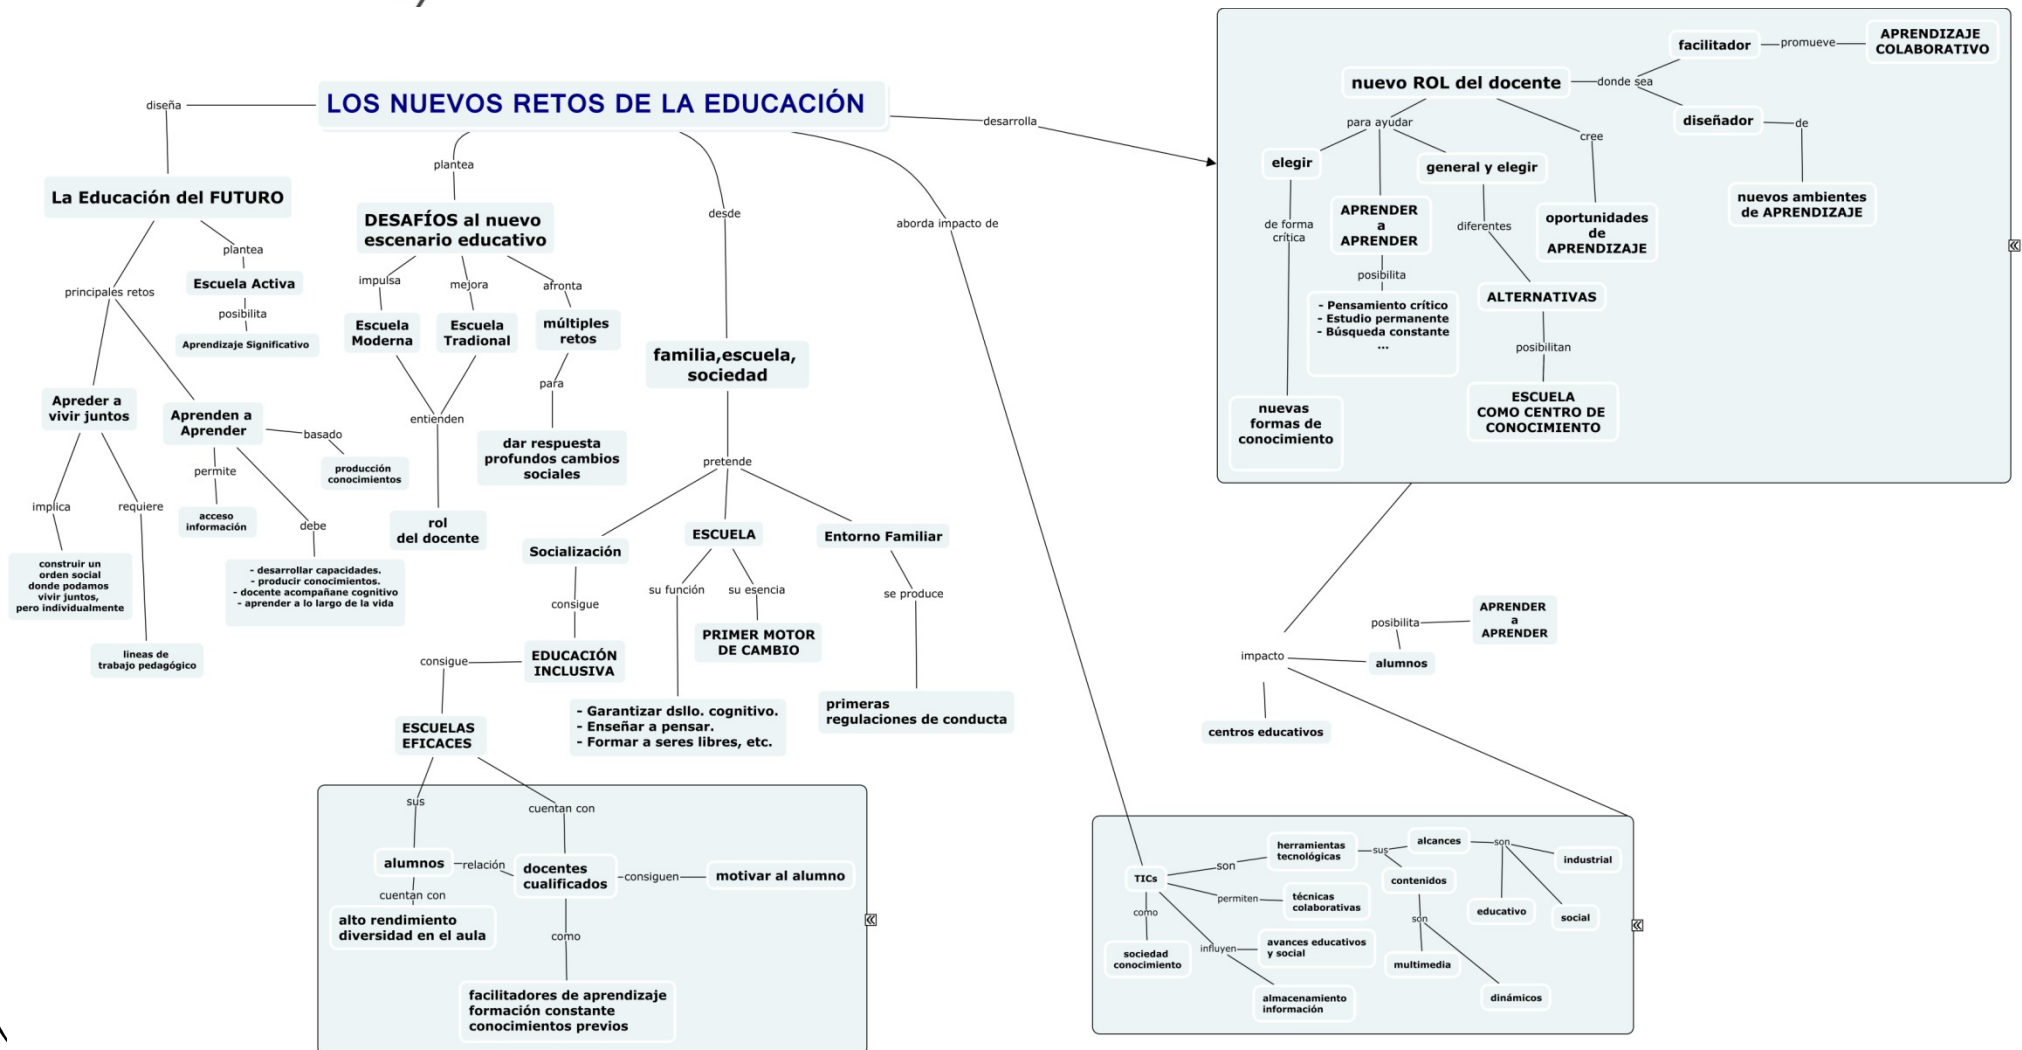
LOS NUEVOS RETOS DE LA EDUCACIÓN

diseña

La Educación del FUTURO

plantea

Escuela Activa

posibilita

Aprendizaje Significativo

principales retos

Apreder a vivir juntos

implica

construir un orden social donde podamos vivir juntos, pero individualmente

requiere

lineas de trabajo pedagógico

Aprenden a Aprender

basado

producción conocimientos

permite

acceso información

debe

- desarrollar capacidades.
- producir conocimientos.
- docente acompañane cognitivo
- aprender a lo largo de la vida

plantea

DESAFÍOS al nuevo escenario educativo

impulsa

Escuela Moderna

mejora

Escuela Tradional

entienden

rol del docente

afronta

múltiples retos

para

dar respuesta profundos cambios sociales

desde

familia,escuela, sociedad

pretende

Socialización

consigue

EDUCACIÓN INCLUSIVA

consigue

ESCUELAS EFICACES

sus

alumnos

relación

cuentan con

alto rendimiento diversidad en el aula

cuentan con

docentes cualificados

consiguen

motivar al alumno

como

facilitadores de aprendizaje formación constante conocimientos previos

ESCUELA

su función

- Garantizar dsllo. cognitivo.
- Enseñar a pensar.
- Formar a seres libres, etc.

su esencia

PRIMER MOTOR DE CAMBIO

Entorno Familiar

se produce

primeras regulaciones de conducta

aborda impacto de

desarrolla

nuevo ROL del docente

donde sea

facilitador

promueve

APRENDIZAJE COLABORATIVO

diseñador

de

nuevos ambientes de APRENDIZAJE

cree

oportunidades de APRENDIZAJE

para ayudar

elegir

de forma crítica

nuevas formas de conocimiento

APRENDER a APRENDER

posibilita

- Pensamiento crítico
- Estudio permanente
- Búsqueda constante
...

general y elegir

diferentes

ALTERNATIVAS

posibilitan

ESCUELA COMO CENTRO DE CONOCIMIENTO

impacto

alumnos

posibilita

APRENDER a APRENDER

centros educativos

TICs

son

herramientas tecnológicas

sus

alcances

son

industrial

educativo

social

contenidos

son

multimedia

dinámicos

permiten

técnicas colaborativas

como

sociedad conocimiento

influyen

avances educativos y social

almacenamiento información